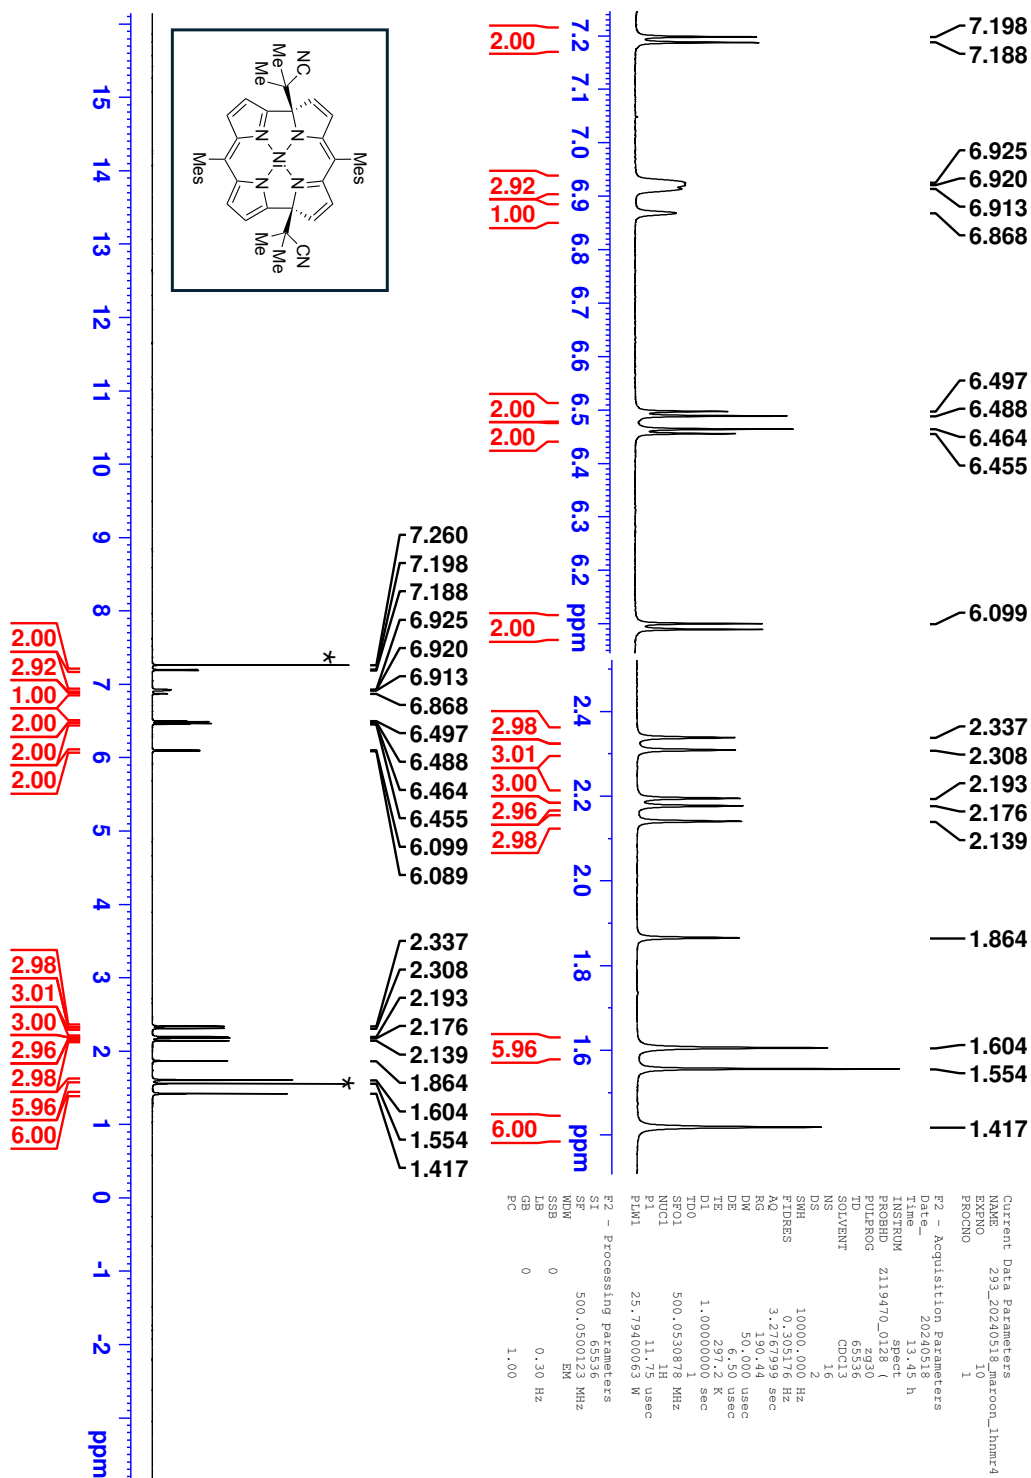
NC
Me
Me
N
N
Ni
N
N
Mes
Mes
Me
Me
CN

15
14
13
12
11
10
9
8
7
6
5
4
3
2
1
0
-1
-2
ppm

2.00
2.92
1.00
2.00
2.00
2.00

2.98
3.01
3.00
2.96
2.98
5.96
6.00

7.260
7.198
7.188
6.925
6.920
6.913
6.868
6.497
6.488
6.464
6.455
6.099
6.089

2.337
2.308
2.193
2.176
2.139
1.864
1.604
1.554
1.417

*
*

2.00
2.92
1.00
2.00
2.00
2.00

7.2
7.1
7.0
6.9
6.8
6.7
6.6
6.5
6.4
6.3
6.2
ppm

7.198
7.188
6.925
6.920
6.913
6.868
6.497
6.488
6.464
6.455
6.099

2.98
3.01
3.00
2.96
2.98
5.96
6.00

2.4
2.2
2.0
1.8
1.6
ppm

2.337
2.308
2.193
2.176
2.139
1.864
1.604
1.554
1.417

Current Data Parameters
NAME 293_20240518_maroon_1hnmr4
EXPNO 10
PROCNO 1

F2 - Acquisition Parameters
Date_ 20240518
Time 13.45 h
INSTRUM spect
PROBHD Z119470_0128 (
PULPROG zg30
TD 65536
SOLVENT CDCl3
NS 16
DS 2
SWH 10000.000 Hz
FIDRES 0.305176 Hz
AQ 3.2767999 sec
RG 190.44
DW 50.000 usec
DE 6.50 usec
TE 297.2 K
D1 1.00000000 sec
TD0 1
SFO1 500.0530878 MHz
NUC1 1H
P1 11.75 usec
PLW1 25.79400063 W

F2 - Processing parameters
SI 65536
SF 500.0500123 MHz
WDW EM
SSB 0
LB 0.30 Hz
GB 0
PC 1.00